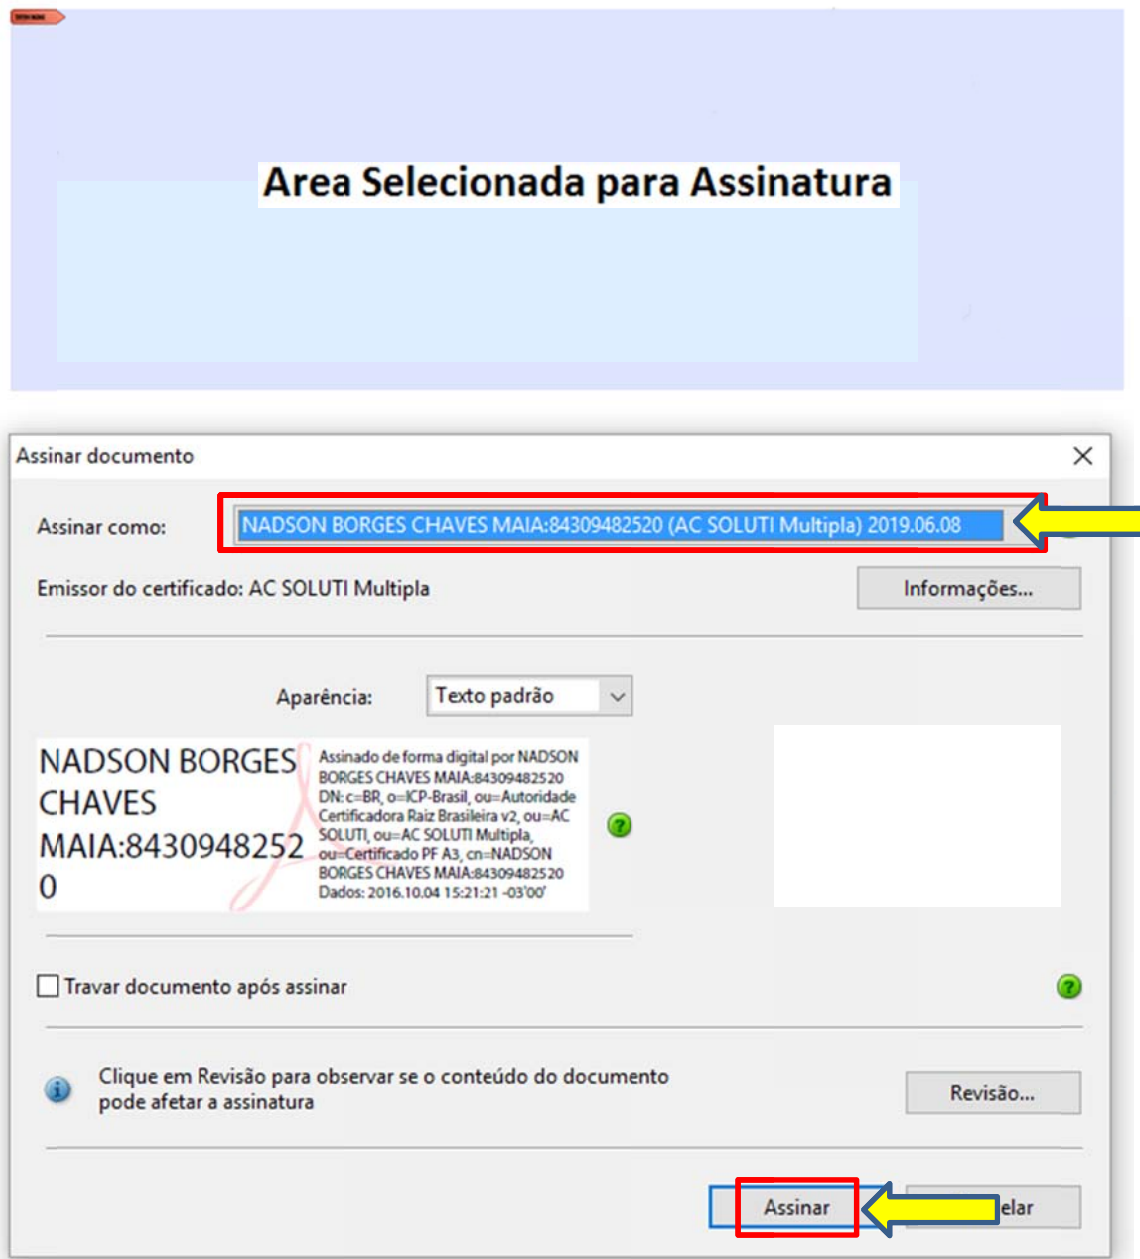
Area Selecionada para Assinatura

Assinar documento

Assinar como: NADSON BORGES CHAVES MAIA:84309482520 (AC SOLUTI Multipla) 2019.06.08

Emissor do certificado: AC SOLUTI Multipla

Informações...

Aparência: Texto padrão

NADSON BORGES CHAVES MAIA:84309482520

Assinado de forma digital por NADSON BORGES CHAVES MAIA:84309482520 DN: c=BR, o=ICP-Brasil, ou=Autoridade Certificadora Raiz Brasileira v2, ou=AC SOLUTI, ou=AC SOLUTI Multipla, ou=Certificado PF A3, cn=NADSON BORGES CHAVES MAIA:84309482520 Dados: 2016.10.04 15:21:21 -03'00'

Travar documento após assinar

Clique em Revisão para observar se o conteúdo do documento pode afetar a assinatura

Revisão...

Assinar

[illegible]elar